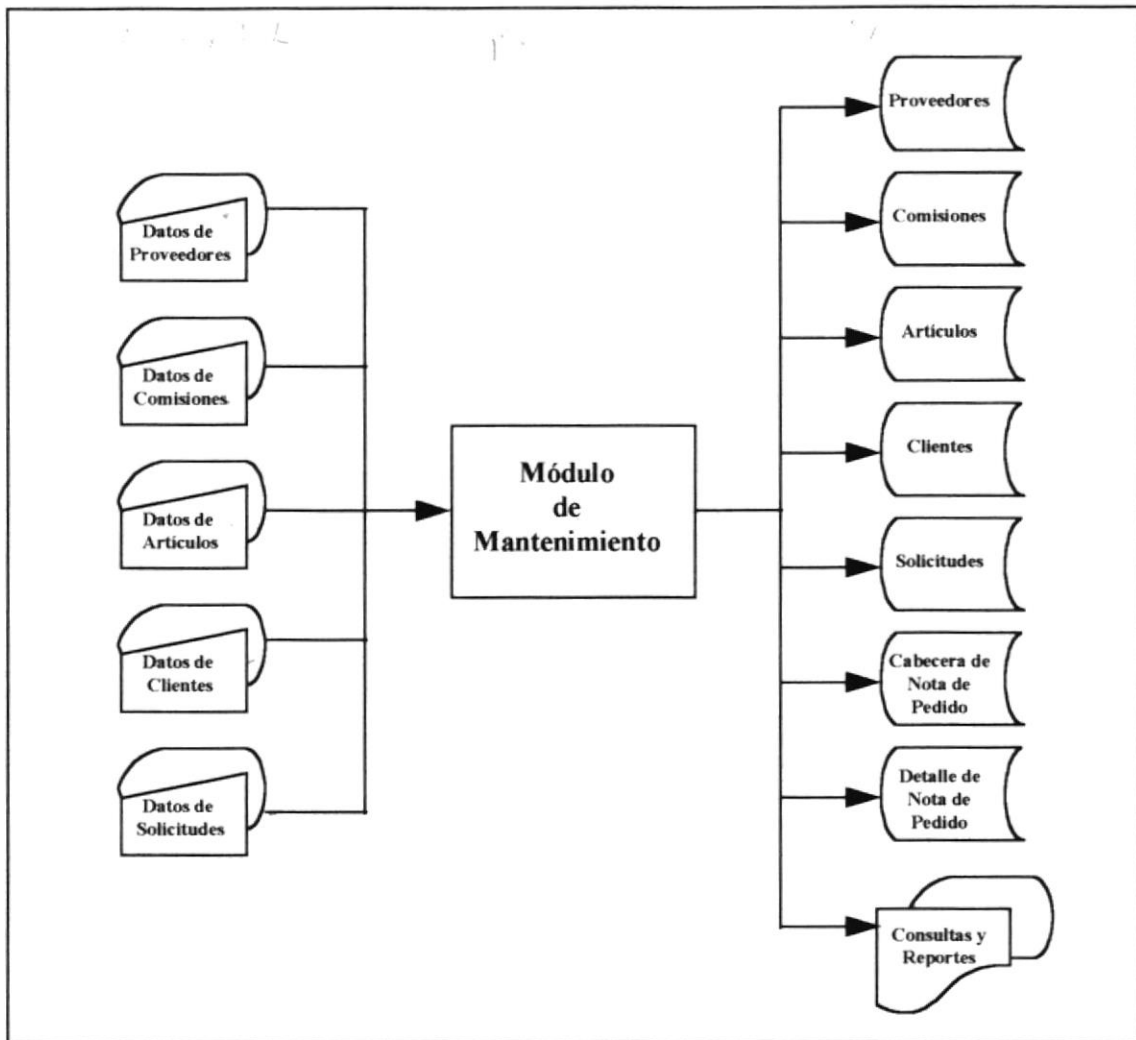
Datos de Proveedores

Datos de Comisiones

Datos de Artículos

Datos de Clientes

Datos de Solicitudes

Módulo de Mantenimiento

Proveedores

Comisiones

Artículos

Clientes

Solicitudes

Cabecera de Nota de Pedido

Detalle de Nota de Pedido

Consultas y Reportes